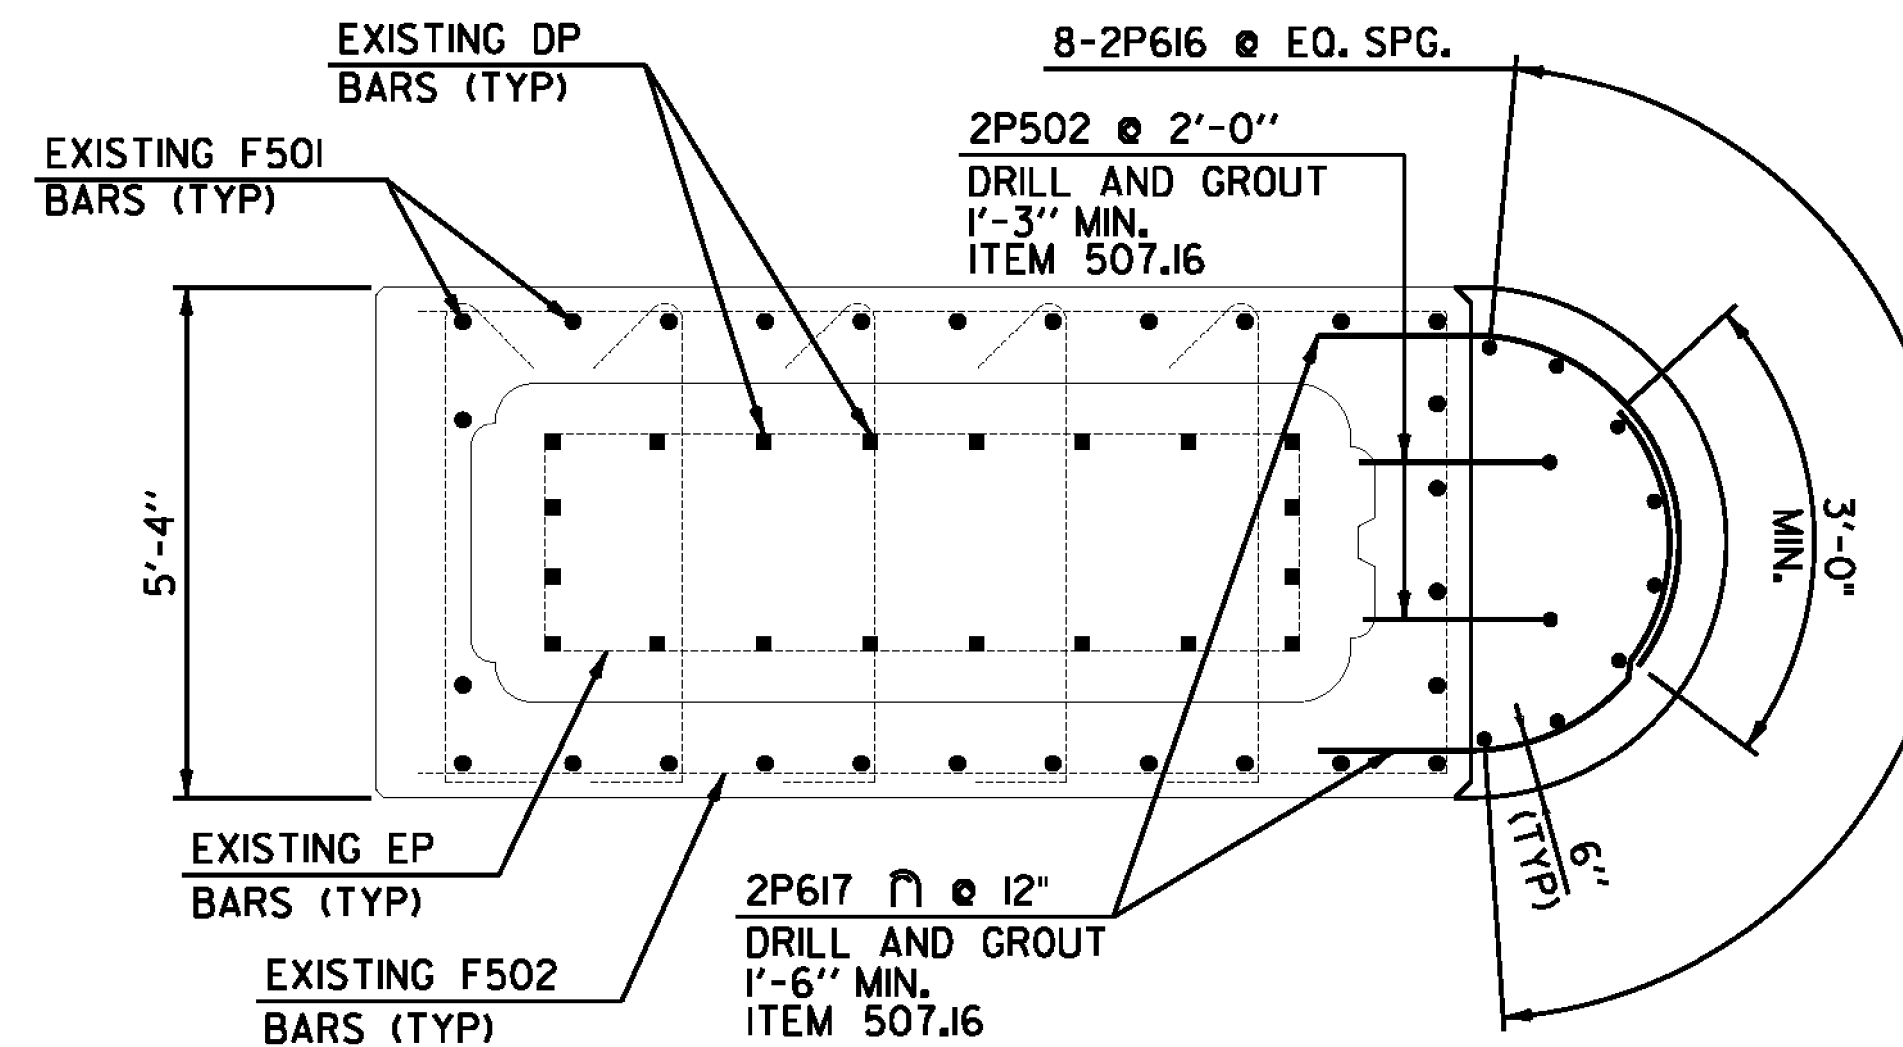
EXISTING DP
BARS (TYP)

8-2P616 @ EQ. SPG.

EXISTING F501
BARS (TYP)

2P502 @ 2'-0"
DRILL AND GROUT
1'-3" MIN.
ITEM 507.16

5'-4"

3'-0"
MIN.

6"
(TYP)

EXISTING EP
BARS (TYP)

2P617 ∩ @ 12"
DRILL AND GROUT
1'-6" MIN.
ITEM 507.16

EXISTING F502
BARS (TYP)